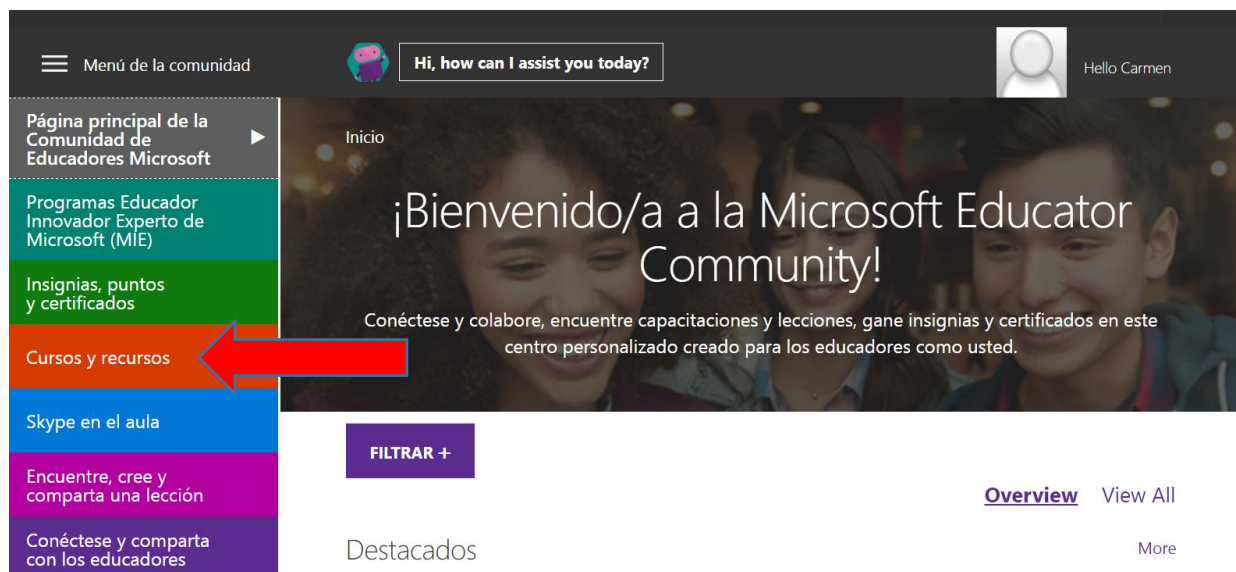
Menú de la comunidad

Hi, how can I assist you today?

Hello Carmen

Página principal de la Comunidad de Educadores Microsoft

Programas Educador Innovador Experto de Microsoft (MIE)

Insignias, puntos y certificados

Cursos y recursos

Skype en el aula

Encuentre, cree y comparta una lección

Conéctese y comparta con los educadores

Inicio

¡Bienvenido/a a la Microsoft Educator Community!

Conéctese y colabore, encuentre capacitaciones y lecciones, gane insignias y certificados en este centro personalizado creado para los educadores como usted.

FILTRAR +

Overview View All

Destacados

More